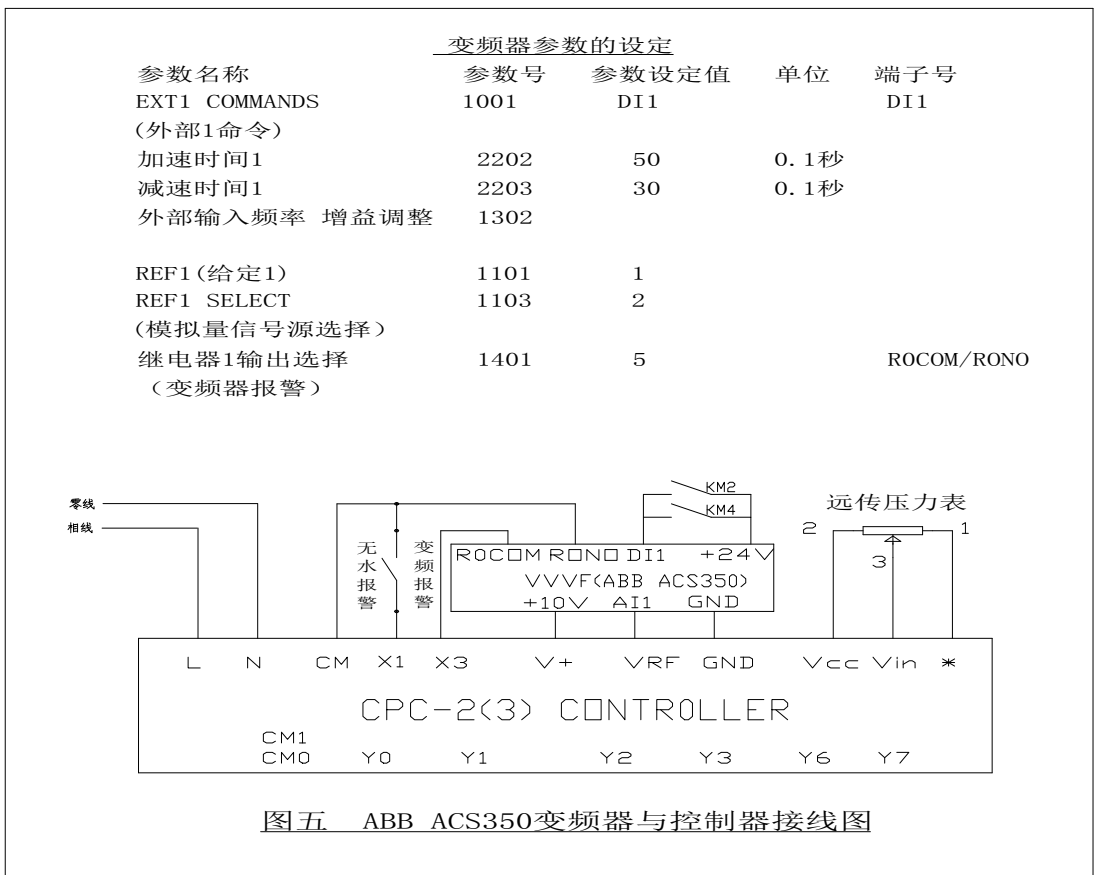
变频器参数的设定

| 参数名称 | 参数号 | 参数设定值 | 单位 | 端子号 |
|---|---|---|---|---|
| EXT1 COMMANDS (外部1命令) | 1001 | DI1 | | DI1 |
| 加速时间1 | 2202 | 50 | 0.1秒 | |
| 减速时间1 | 2203 | 30 | 0.1秒 | |
| 外部输入频率 增益调整 | 1302 | | | |
| REF1(给定1) | 1101 | 1 | | |
| REF1 SELECT (模拟量信号源选择) | 1103 | 2 | | |
| 继电器1输出选择 (变频器报警) | 1401 | 5 | | ROCOM/RONO |

零线
相线
无水报警
变频报警
KM2
KM4
远传压力表
2
1
3
ROCOM RONO DI1 +24V
VVVF(ABB ACS350)
+10V AI1 GND
L N CM X1 X3 V+ VRF GND Vcc Vin *
CPC-2(3) CONTROLLER
CM1
CM0 Y0 Y1 Y2 Y3 Y6 Y7

图五 ABB ACS350变频器与控制器接线图